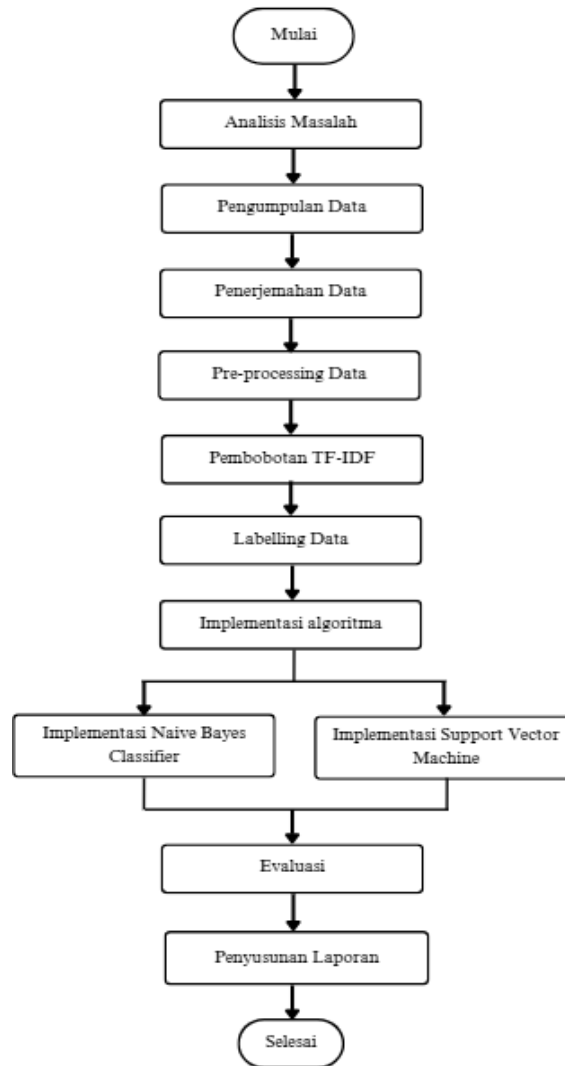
Mulai

Analisis Masalah

Pengumpulan Data

Penerjemahan Data

Pre-processing Data

Pembobotan TF-IDF

Labelling Data

Implementasi algoritma

Implementasi Naive Bayes Classifier

Implementasi Support Vector Machine

Evaluasi

Penyusunan Laporan

Selesai